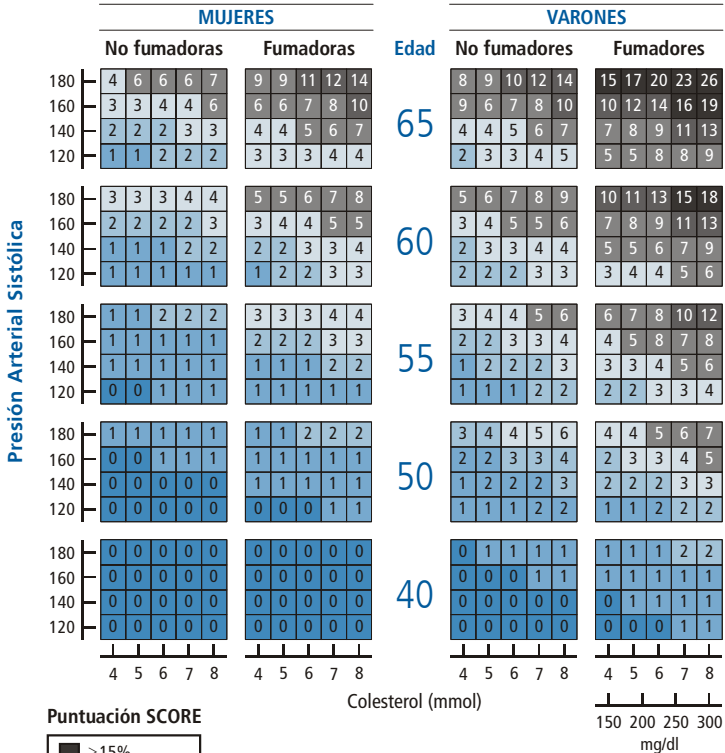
MUJERES

VARONES

No fumadoras

Fumadoras

Edad

No fumadores

Fumadores

Presión Arterial Sistólica

| | | | | | | | | | | | | | | | | | | | | | |
|---|---|---|---|---|---|---|---|---|---|---|---|---|---|---|---|---|---|---|---|---|---|
| 180 | 4 | 6 | 6 | 6 | 7 | 9 | 9 | 11 | 12 | 14 | | 8 | 9 | 10 | 12 | 14 | 15 | 17 | 20 | 23 | 26 |
| 160 | 3 | 3 | 4 | 4 | 6 | 6 | 6 | 7 | 8 | 10 | 65 | 9 | 6 | 7 | 8 | 10 | 10 | 12 | 14 | 16 | 19 |
| 140 | 2 | 2 | 2 | 3 | 3 | 4 | 4 | 5 | 6 | 7 | | 4 | 4 | 5 | 6 | 7 | 7 | 8 | 9 | 11 | 13 |
| 120 | 1 | 1 | 2 | 2 | 2 | 3 | 3 | 3 | 4 | 4 | | 2 | 3 | 3 | 4 | 5 | 5 | 5 | 8 | 8 | 9 |
| 180 | 3 | 3 | 3 | 4 | 4 | 5 | 5 | 6 | 7 | 8 | | 5 | 6 | 7 | 8 | 9 | 10 | 11 | 13 | 15 | 18 |
| 160 | 2 | 2 | 2 | 2 | 3 | 3 | 4 | 4 | 5 | 5 | 60 | 3 | 4 | 5 | 5 | 6 | 7 | 8 | 9 | 11 | 13 |
| 140 | 1 | 1 | 1 | 2 | 2 | 2 | 2 | 3 | 3 | 4 | | 2 | 3 | 3 | 4 | 4 | 5 | 5 | 6 | 7 | 9 |
| 120 | 1 | 1 | 1 | 1 | 1 | 1 | 2 | 2 | 3 | 3 | | 2 | 2 | 2 | 3 | 3 | 3 | 4 | 4 | 5 | 6 |
| 180 | 1 | 1 | 2 | 2 | 2 | 3 | 3 | 3 | 4 | 4 | | 3 | 4 | 4 | 5 | 6 | 6 | 7 | 8 | 10 | 12 |
| 160 | 1 | 1 | 1 | 1 | 1 | 2 | 2 | 2 | 3 | 3 | 55 | 2 | 2 | 3 | 3 | 4 | 4 | 5 | 8 | 7 | 8 |
| 140 | 1 | 1 | 1 | 1 | 1 | 1 | 1 | 2 | 2 | 2 | | 1 | 2 | 2 | 2 | 3 | 3 | 3 | 4 | 5 | 6 |
| 120 | 0 | 0 | 1 | 1 | 1 | 1 | 1 | 1 | 1 | 1 | | 1 | 1 | 1 | 2 | 2 | 2 | 2 | 3 | 3 | 4 |
| 180 | 1 | 1 | 1 | 1 | 1 | 1 | 1 | 2 | 2 | 2 | | 3 | 4 | 4 | 5 | 6 | 4 | 4 | 5 | 6 | 7 |
| 160 | 0 | 0 | 1 | 1 | 1 | 1 | 1 | 1 | 1 | 1 | 50 | 2 | 2 | 3 | 3 | 4 | 2 | 3 | 3 | 4 | 5 |
| 140 | 0 | 0 | 0 | 0 | 0 | 1 | 1 | 1 | 1 | 1 | | 1 | 2 | 2 | 2 | 3 | 2 | 2 | 2 | 3 | 3 |
| 120 | 0 | 0 | 0 | 0 | 0 | 0 | 0 | 0 | 1 | 1 | | 1 | 1 | 1 | 2 | 2 | 1 | 1 | 2 | 2 | 2 |
| 180 | 0 | 0 | 0 | 0 | 0 | 0 | 0 | 0 | 0 | 0 | | 0 | 1 | 1 | 1 | 1 | 1 | 1 | 1 | 2 | 2 |
| 160 | 0 | 0 | 0 | 0 | 0 | 0 | 0 | 0 | 0 | 0 | 40 | 0 | 0 | 0 | 1 | 1 | 1 | 1 | 1 | 1 | 1 |
| 140 | 0 | 0 | 0 | 0 | 0 | 0 | 0 | 0 | 0 | 0 | | 0 | 0 | 0 | 0 | 0 | 0 | 1 | 1 | 1 | 1 |
| 120 | 0 | 0 | 0 | 0 | 0 | 0 | 0 | 0 | 0 | 0 | | 0 | 0 | 0 | 0 | 0 | 0 | 0 | 0 | 1 | 1 |
| | 4 | 5 | 6 | 7 | 8 | 4 | 5 | 6 | 7 | 8 | | 4 | 5 | 6 | 7 | 8 | 4 | 5 | 6 | 7 | 8 |

Colesterol (mmol)

150 200 250 300
mg/dl

Puntuación SCORE

≥15%